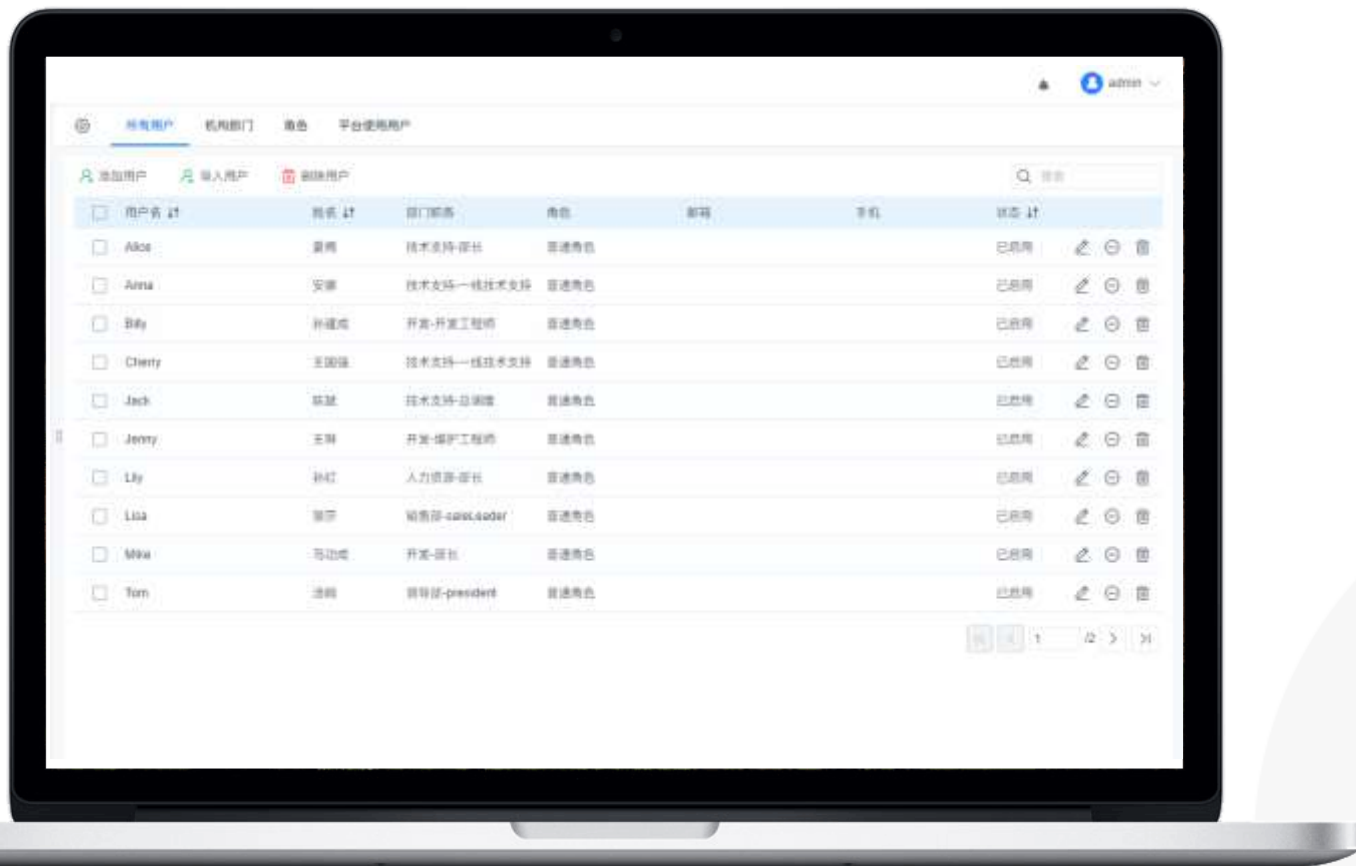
admin

所有用户 机构部门 角色 平台使用用户

添加用户 导入用户 删除用户

搜索

| 用户名 | 姓名 | 部门职务 | 角色 | 邮箱 | 手机 | 状态 |
|---|---|---|---|---|---|---|
| Alice | 夏雨 | 技术支持-部长 | 普通角色 | | | 已启用 |
| Anna | 安娜 | 技术支持-一线技术支持 | 普通角色 | | | 已启用 |
| Billy | 孙建成 | 开发-开发工程师 | 普通角色 | | | 已启用 |
| Cherry | 王国强 | 技术支持-一线技术支持 | 普通角色 | | | 已启用 |
| Jack | 陈楚 | 技术支持-总调度 | 普通角色 | | | 已启用 |
| Jenny | 王琳 | 开发-维护工程师 | 普通角色 | | | 已启用 |
| Lily | 孙红 | 人力资源-部长 | 普通角色 | | | 已启用 |
| Lisa | 張宇 | 销售部-salesLeader | 普通角色 | | | 已启用 |
| Mike | 马功成 | 开发-部长 | 普通角色 | | | 已启用 |
| Tom | 汤姆 | 领导层-president | 普通角色 | | | 已启用 |

1 /2